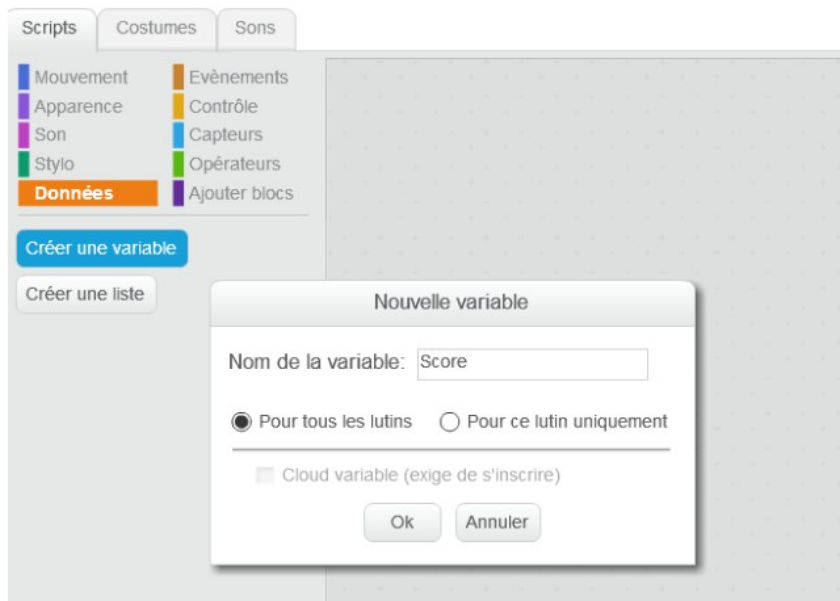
Scripts Costumes Sons

Mouvement
Apparence
Son
Stylo
Données

Evènements
Contrôle
Capteurs
Opérateurs
Ajouter blocs

Créer une variable
Créer une liste

Nouvelle variable

Nom de la variable: Score

Pour tous les lutins
Pour ce lutin uniquement

Cloud variable (exige de s'inscrire)

Ok
Annuler